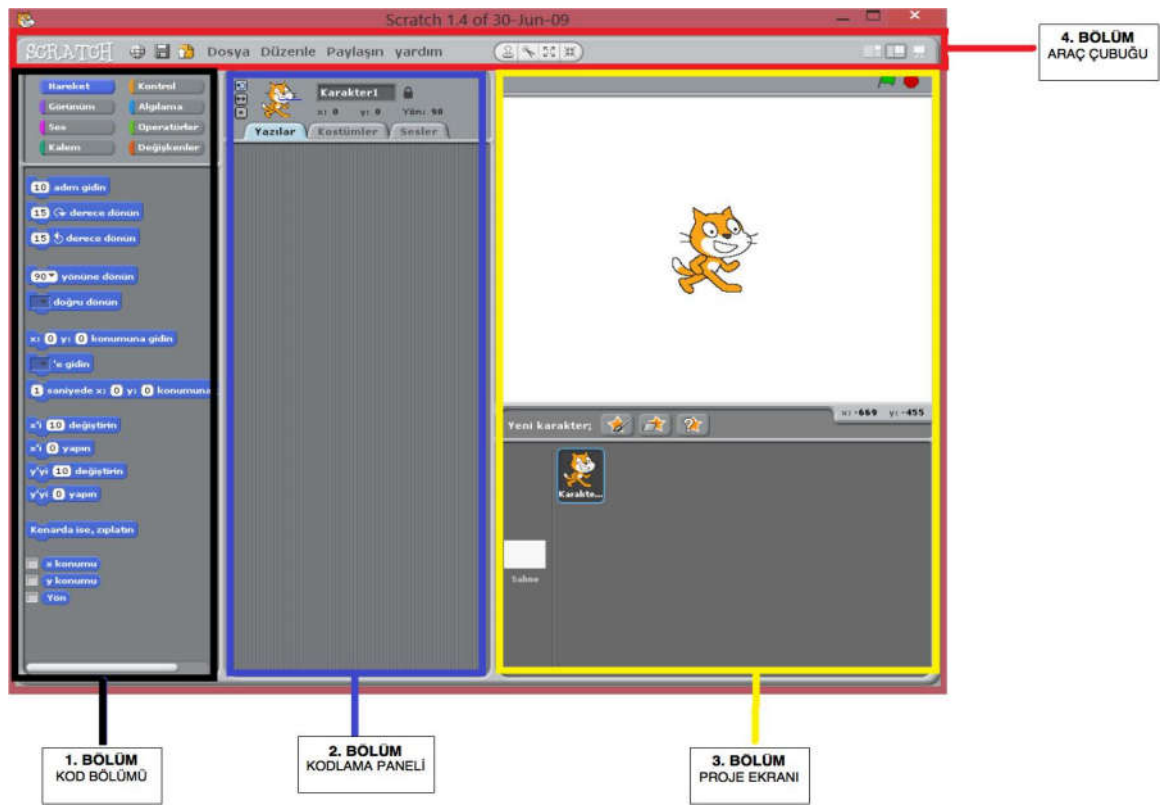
Scratch 1.4 of 30-Jun-09

SCRATCH Dosya Düzenle Paylaşın yardım

4. BÖLÜM
ARAÇ ÇUBUĞU

Hareket
Kontrol
Görünüm
Algılama
Ses
Operatörler
Kalem
Değişkenler

10 adım gidin
15 derece dönün
15 derece dönün
90 yönüne dönün
doğru dönün
x: 0 y: 0 konumuna gidin
'e gidin
1 saniyede x: 0 y: 0 konumuna
x'i 10 değiştirin
x'i 0 yapın
y'yi 10 değiştirin
y'yi 0 yapın
Kenarda ise, zıplatın
x konumu
y konumu
Yön

Karakter1
x: 0 y: 0 Yön: 90
Yazılar Kostümler Sesler

Yeni karakter:
x: -669 y: -455
Karakte...
Sahne

1. BÖLÜM
KOD BÖLÜMÜ

2. BÖLÜM
KODLAMA PANELİ

3. BÖLÜM
PROJE EKRANI